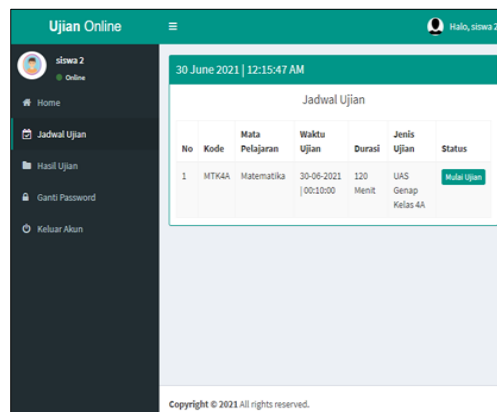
Ujian Online

≡

Halo, siswa 2

siswa 2
Online

Home

Jadwal Ujian

Hasil Ujian

Ganti Password

Keluar Akun

30 June 2021 | 12:15:47 AM

Jadwal Ujian

| No | Kode | Mata Pelajaran | Waktu Ujian | Durasi | Jenis Ujian | Status |
|---|---|---|---|---|---|---|
| 1 | MTK4A | Matematika | 30-06-2021 \| 00:10:00 | 120 Menit | UAS Genap Kelas 4A | Mulai Ujian |

Copyright © 2021 All rights reserved.